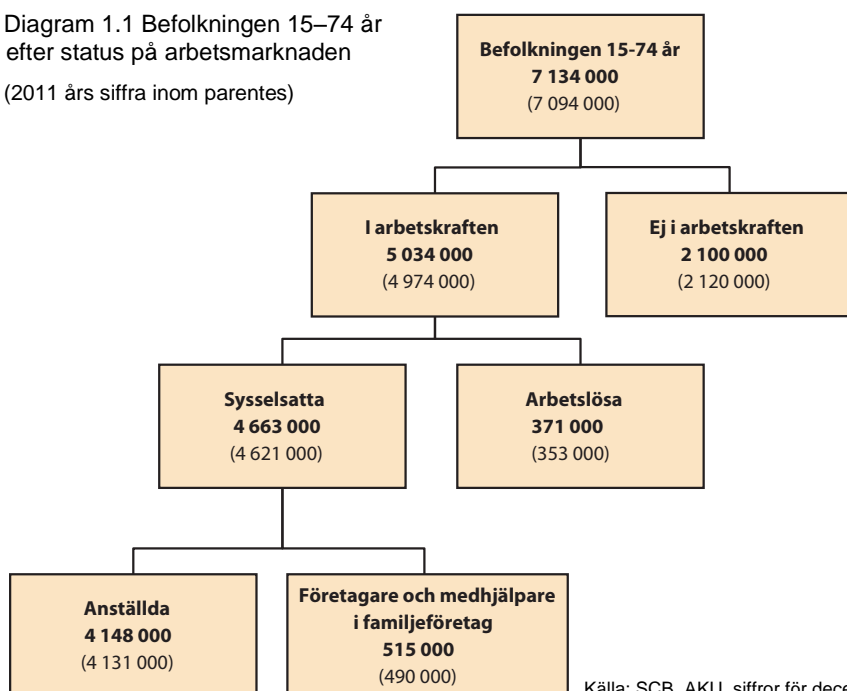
Diagram 1.1 Befolkningen 15–74 år efter status på arbetsmarknaden

(2011 års siffra inom parentes)

Befolkningen 15-74 år
7 134 000
(7 094 000)

I arbetskraften
5 034 000
(4 974 000)

Ej i arbetskraften
2 100 000
(2 120 000)

Sysselsatta
4 663 000
(4 621 000)

Arbetslösa
371 000
(353 000)

Anställda
4 148 000
(4 131 000)

Företagare och medhjälpare i familjeföretag
515 000
(490 000)

Källa: SCB, AKU, siffror för dece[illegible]